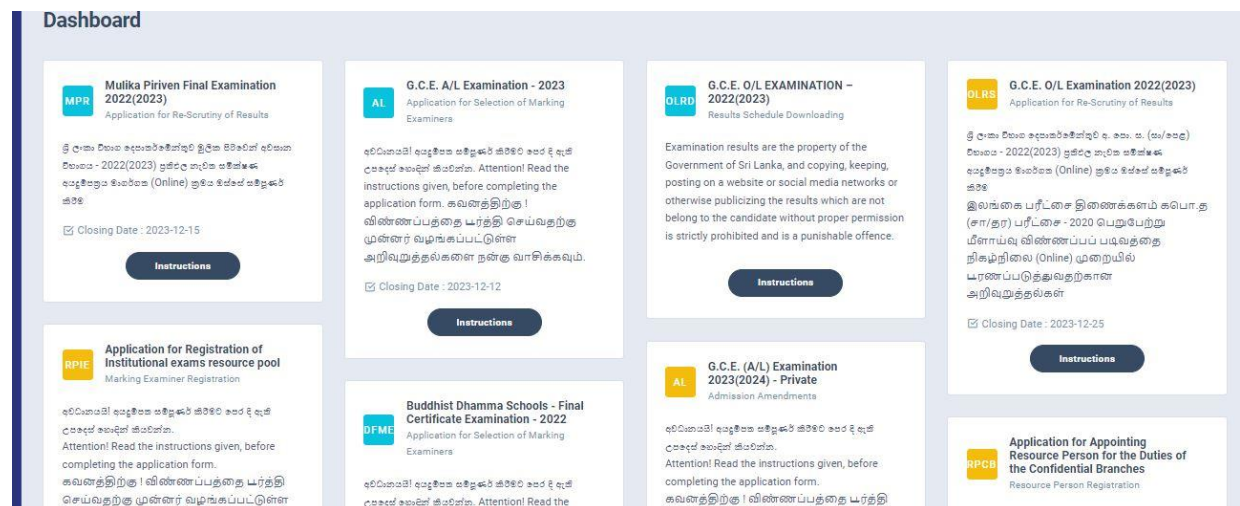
Dashboard

MPR
Mulika Piriven Final Examination 2022(2023)
Application for Re-Scrutiny of Results

ශ්‍රී ලංකා විභාග දෙපාර්තමේන්තුව මූලික පිරිවෙන් අවසාන විභාගය - 2022(2023) ප්‍රතිඵල නැවත සමීක්ෂණ අයදුම්පත්‍රය මාර්ගත (Online) ක්‍රමය මඟින් සමුදුවාර් කිරීම

Closing Date : 2023-12-15

Instructions

AL
G.C.E. A/L Examination - 2023
Application for Selection of Marking Examiners

අවධානයයි! අයදුම්පත සම්පූර්ණ කිරීමට පෙර දී ඇති උපදෙස් හොඳින් කියවන්න. Attention! Read the instructions given, before completing the application form. கவனத்திற்கு ! விண்ணப்பத்தை பூர்த்தி செய்வதற்கு முன்னர் வழங்கப்பட்டுள்ள அறிவுறுத்தல்களை நன்கு வாசிக்கவும்.

Closing Date : 2023-12-12

Instructions

OLRD
G.C.E. O/L EXAMINATION – 2022(2023)
Results Schedule Downloading

Examination results are the property of the Government of Sri Lanka, and copying, keeping, posting on a website or social media networks or otherwise publicizing the results which are not belong to the candidate without proper permission is strictly prohibited and is a punishable offence.

Instructions

OLRS
G.C.E. O/L Examination 2022(2023)
Application for Re-Scrutiny of Results

ශ්‍රී ලංකා විභාග දෙපාර්තමේන්තුව අ. පො. ස. (සා/පෙළ) විභාගය - 2022(2023) ප්‍රතිඵල නැවත සමීක්ෂණ අයදුම්පත්‍රය මාර්ගත (Online) ක්‍රමය මඟින් සමුදුවාර් කිරීම
இலங்கை பரீட்சை திணைக்களம் கபொ.த (சா/தர) பரீட்சை - 2020 பெறுபேற்று மீளாய்வு விண்ணப்பப் படிவத்தை நிகழ்நிலை (Online) முறையில் பூரணப்படுத்துவதற்கான அறிவுறுத்தல்கள்

Closing Date : 2023-12-25

Instructions

RPIE
Application for Registration of Institutional exams resource pool
Marking Examiner Registration

අවධානයයි! අයදුම්පත සම්පූර්ණ කිරීමට පෙර දී ඇති උපදෙස් හොඳින් කියවන්න.
Attention! Read the instructions given, before completing the application form.
கவனத்திற்கு ! விண்ணப்பத்தை பூர்த்தி செய்வதற்கு முன்னர் வழங்கப்பட்டுள்ள

DFME
Buddhist Dhamma Schools - Final Certificate Examination - 2022
Application for Selection of Marking Examiners

අවධානයයි! අයදුම්පත සම්පූර්ණ කිරීමට පෙර දී ඇති උපදෙස් හොඳින් කියවන්න. Attention! Read the

AL
G.C.E. (A/L) Examination 2023(2024) - Private
Admission Amendments

අවධානයයි! අයදුම්පත සම්පූර්ණ කිරීමට පෙර දී ඇති උපදෙස් හොඳින් කියවන්න.
Attention! Read the instructions given, before completing the application form.
கவனத்திற்கு ! விண்ணப்பத்தை பூர்த்தி

RPCB
Application for Appointing Resource Person for the Duties of the Confidential Branches
Resource Person Registration